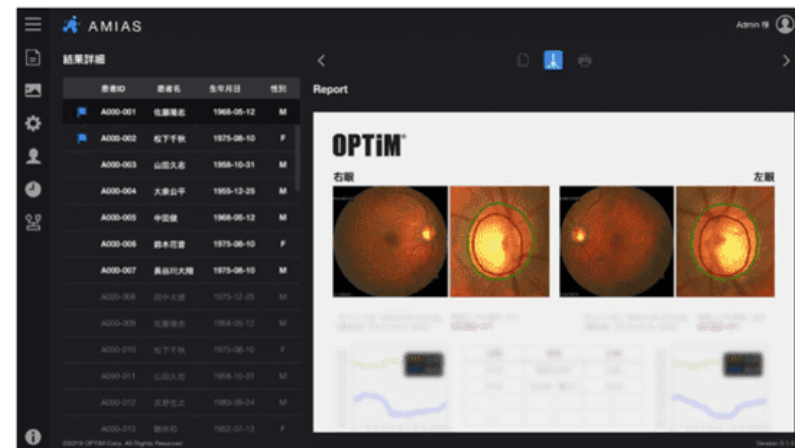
AMIAS

Admin

結果詳細

Report

| 患者ID | 患者名 | 生年月日 | 性別 |
|---|---|---|---|
| A000-001 | 佐藤陽志 | 1968-05-12 | M |
| A000-002 | 松下千秋 | 1975-08-10 | F |
| A000-003 | 山田久志 | 1958-10-31 | M |
| A000-004 | 大泉公平 | 1955-12-25 | M |
| A000-005 | 中田優 | 1968-05-12 | M |
| A000-006 | 鈴木花音 | 1975-08-10 | F |
| A000-007 | 長谷川大翔 | 1975-08-10 | M |
| A000-008 | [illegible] | 1975-12-25 | M |
| A000-009 | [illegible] | 1968-05-12 | M |
| A000-010 | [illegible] | 1975-08-10 | F |
| A000-011 | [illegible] | 1958-10-31 | M |
| A000-012 | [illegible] | 1983-09-24 | M |
| A000-013 | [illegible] | 1952-07-13 | F |

OPTiM

右眼

左眼

©2018 OPTiM Corp. All Rights Reserved

Version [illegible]